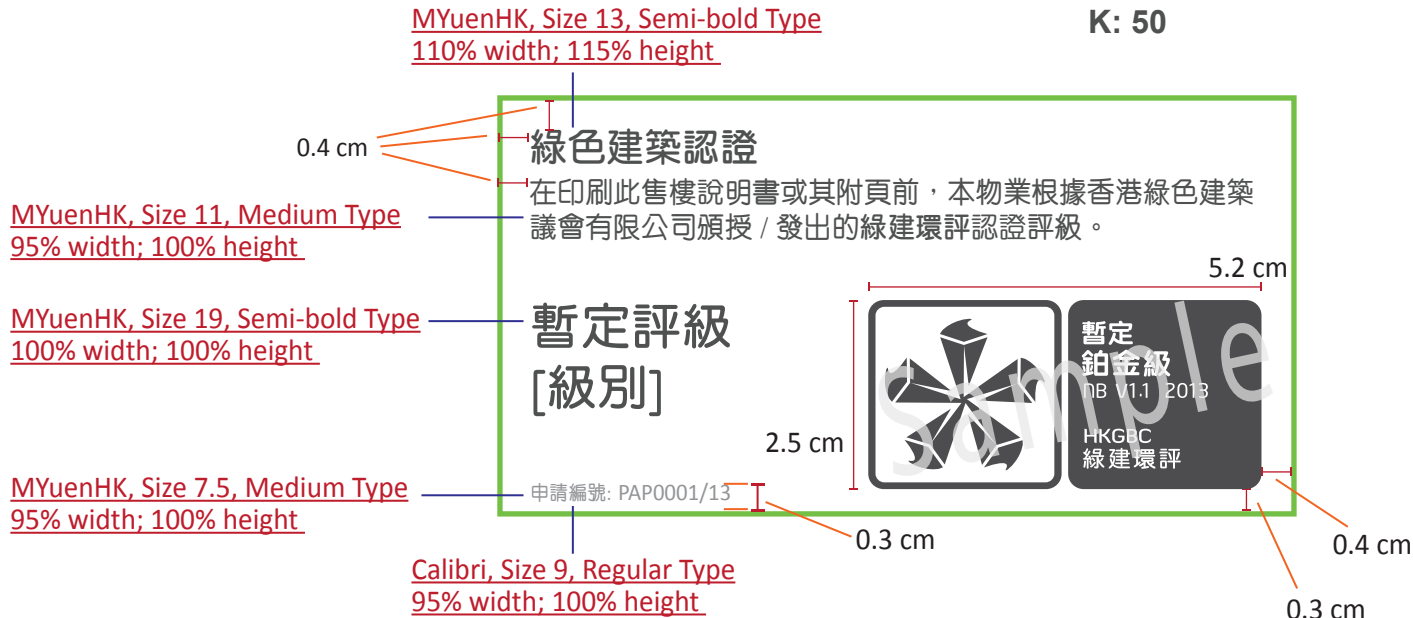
MYuenHK, Size 13, Semi-bold Type
110% width; 115% height

K: 50

0.4 cm

綠色建築認證

在印刷此售樓說明書或其附頁前，本物業根據香港綠色建築議會有限公司頒授 / 發出的綠建環評認證評級。

MYuenHK, Size 11, Medium Type
95% width; 100% height

5.2 cm

MYuenHK, Size 19, Semi-bold Type
100% width; 100% height

暫定評級
[級別]

暫定
鉑金級
NB V1.1 2013

HKGBC
綠建環評

Sample

2.5 cm

MYuenHK, Size 7.5, Medium Type
95% width; 100% height

申請編號: PAP0001/13

0.3 cm

0.4 cm

Calibri, Size 9, Regular Type
95% width; 100% height

0.3 cm